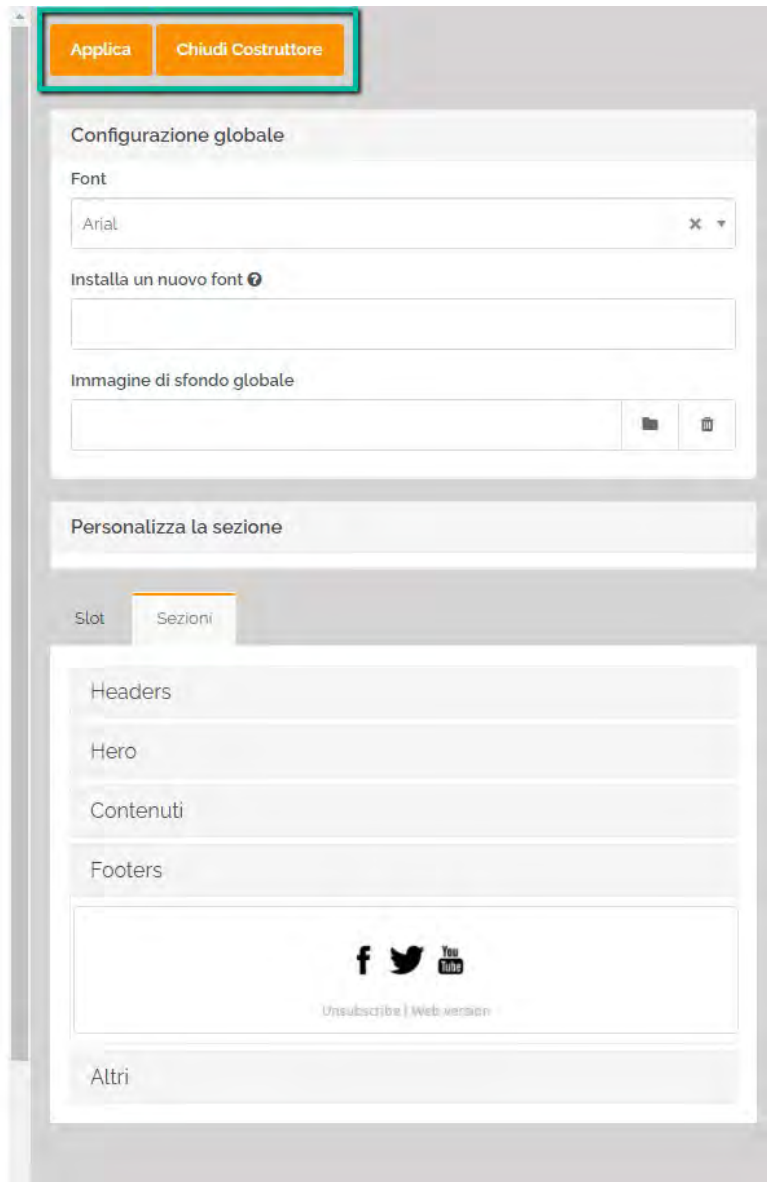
Applica Chiudi Costruttore

Configurazione globale

Font

Arial

Installa un nuovo font

Immagine di sfondo globale

Personalizza la sezione

Slot Sezioni

Headers

Hero

Contenuti

Footers

You Tube

Unsubscribe | Web version

Altri